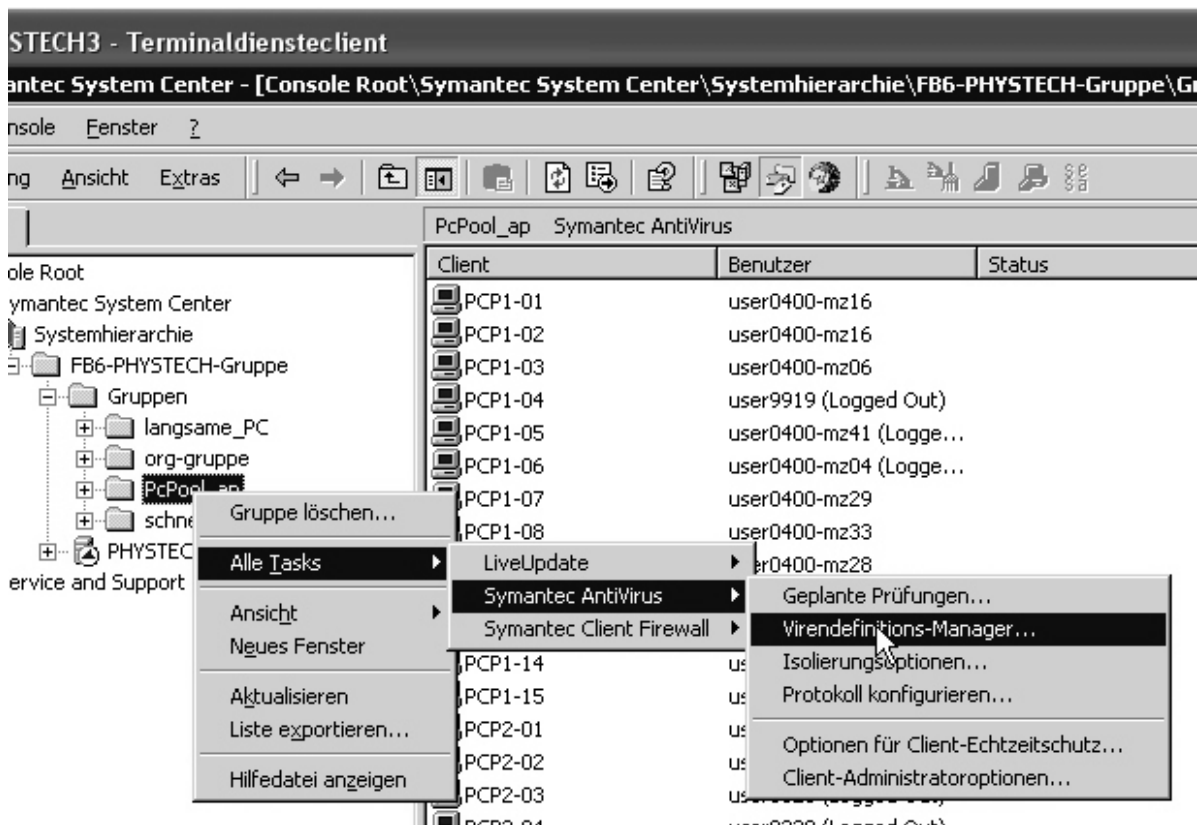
STECH3 - Terminaldiensteclient

antec System Center - [Console Root\Symantec System Center\Systemhierarchie\FB6-PHYSTECH-Gruppe\G

nsole Fenster ?

ng Ansicht Extras

PcPool_ap Symantec AntiVirus

| Client | Benutzer | Status |
|---|---|---|
| PCP1-01 | user0400-mz16 | |
| PCP1-02 | user0400-mz16 | |
| PCP1-03 | user0400-mz06 | |
| PCP1-04 | user9919 (Logged Out) | |
| PCP1-05 | user0400-mz41 (Logge... | |
| PCP1-06 | user0400-mz04 (Logge... | |
| PCP1-07 | user0400-mz29 | |
| PCP1-08 | user0400-mz33 | |
| | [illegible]r0400-mz28 | |
| PCP1-14 | us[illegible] | |
| PCP1-15 | us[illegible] | |
| PCP2-01 | us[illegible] | |
| PCP2-02 | us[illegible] | |
| PCP2-03 | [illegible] | |

ole Root
ymantec System Center
Systemhierarchie
FB6-PHYSTECH-Gruppe
Gruppen
langsame_PC
org-gruppe
PcPool_ap
schne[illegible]
PHYSTEC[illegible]
ervice and Support

Gruppe löschen...
Alle Tasks
Ansicht
Neues Fenster
Aktualisieren
Liste exportieren...
Hilfedatei anzeigen

LiveUpdate
Symantec AntiVirus
Symantec Client Firewall

Geplante Prüfungen...
Virendefinitions-Manager...
Isolierungsoptionen...
Protokoll konfigurieren...
Optionen für Client-Echtzeitschutz...
Client-Administratoroptionen...